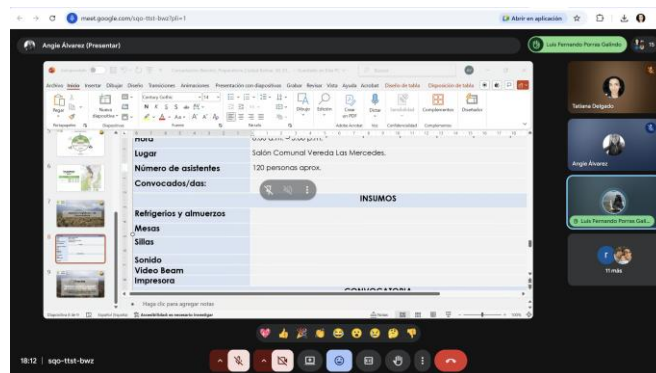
meet.google.com/sqo-ttst-bwz?pli=1

Abrir en aplicación

Angie Álvarez (Presentar)

Luis Fernando Porras Galindo

Archivo Inicio Insertar Dibujar Diseño Transiciones Animaciones Presentación con diapositivas Grabar Revisar Vista Ayuda Acrobat Diseño de tabla Disposición de tabla

Portapapeles Diapositivas Fuente Párrafo Dibujo Edición Crear un PDF Dictar Confidencialidad Complementos Diseñador

| Hora | 8:00 a.m. - 5:00 p.m. |
|---|---|
| Lugar | Salón Comunal Vereda Las Mercedes. |
| Número de asistentes | 120 personas aprox. |
| Convocados/das: | |
| | INSUMOS |
| Refrigerios y almuerzos | |
| Mesas | |
| Sillas | |
| Sonido | |
| Video Beam | |
| Impresora | |
| | CONVOCATORIA |

Haga clic para agregar notas

Diapositiva 8 de 9 Español (España) Accesibilidad: es necesario investigar Notas Comentarios

Tatiana Delgado

Angie Álvarez

Luis Fernando Porras Gali...

11 más

18:12 | sqo-ttst-bwz